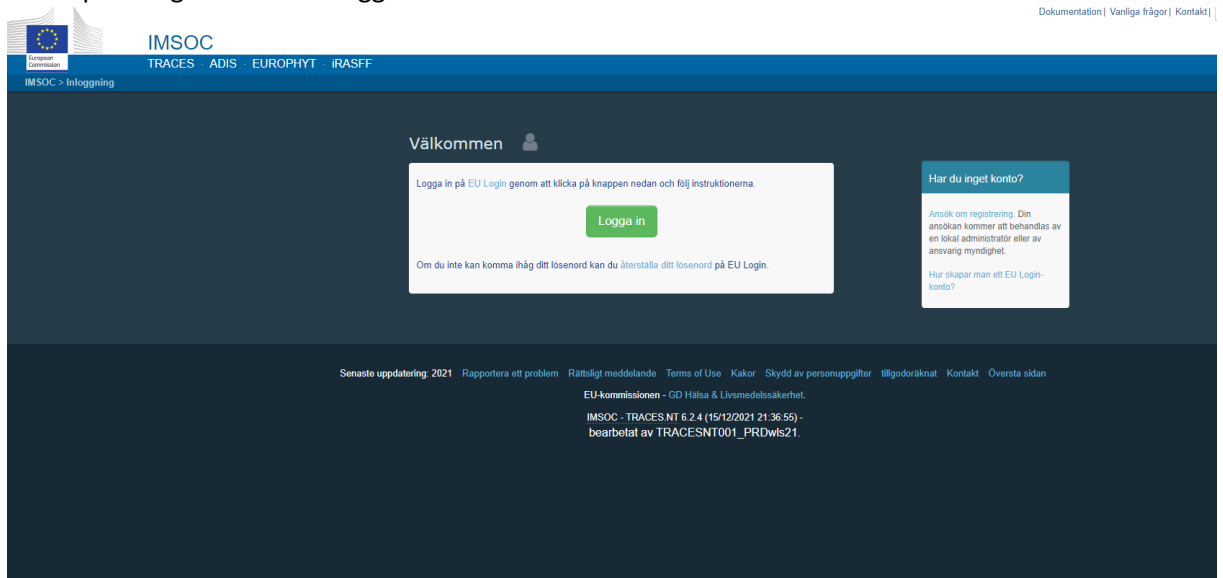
Dokumentation | Vanliga frågor | Kontakt |

European Commission

IMSOC

TRACES · ADIS · EUROPHYT · iRASFF

IMSOC > Inloggning

Välkommen

Logga in på EU Login genom att klicka på knappen nedan och följ instruktionerna.

Logga in

Om du inte kan komma ihåg ditt lösenord kan du återställa ditt lösenord på EU Login.

Har du inget konto?

Ansök om registrering. Din ansökan kommer att behandlas av en lokal administratör eller av ansvarig myndighet.

Hur skapar man ett EU Login-konto?

Senaste uppdatering: 2021 Rapportera ett problem Rättsligt meddelande Terms of Use Kakor Skydd av personuppgifter tillgodoräknat Kontakt Översta sidan

EU-kommissionen - GD Hälsa & Livsmedelssäkerhet.

IMSOC - TRACES.NT 6.2.4 (15/12/2021 21:36:55) - bearbetat av TRACESNT001_PRDwls21.